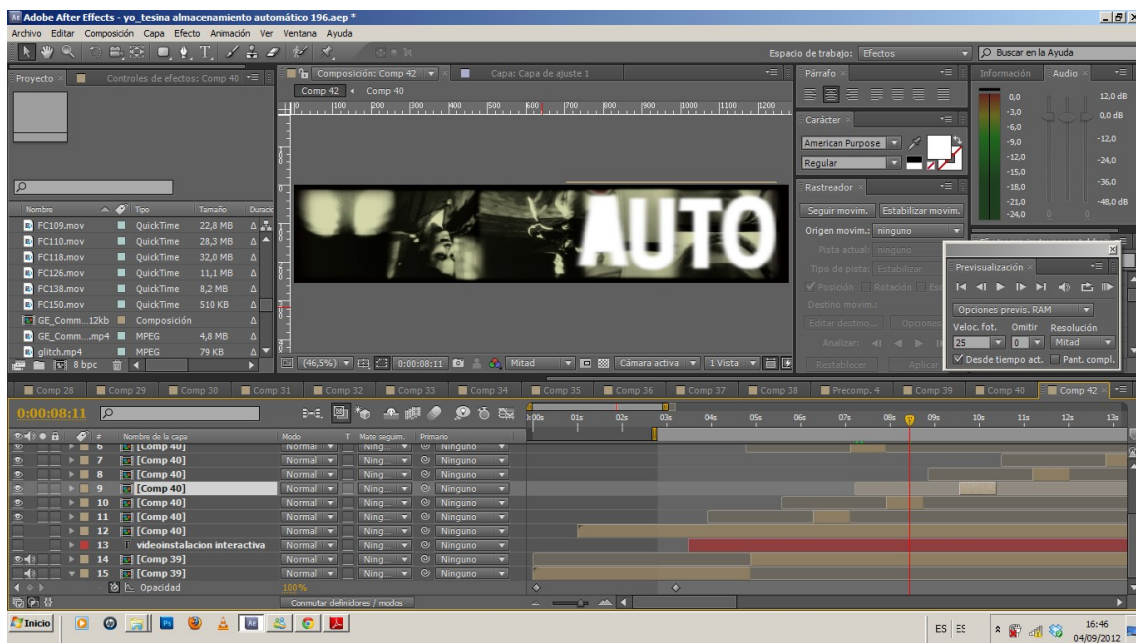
Adobe After Effects - yo_tesina almacenamiento automático 196.aep *
Archivo Editar Composición Capa Efecto Animación Ver Ventana Ayuda

Espacio de trabajo: Efectos
Buscar en la Ayuda

Proyecto × Controles de efectos: Comp 40
Composición: Comp 42
Capa: Capa de ajuste 1
Comp 42 Comp 40
Párrafo
Información Audio

| Nombre | Tipo | Tamaño |
|---|---|---|
| FC109.mov | QuickTime | 22,8 MB |
| FC110.mov | QuickTime | 28,3 MB |
| FC118.mov | QuickTime | 32,0 MB |
| FC126.mov | QuickTime | 11,1 MB |
| FC138.mov | QuickTime | 8,2 MB |
| FC150.mov | QuickTime | 510 KB |
| GE_Comm...12kb | Composición | |
| GE_Comm...mp4 | MPEG | 4,8 MB |
| glitch.mp4 | MPEG | 79 KB |

8 bpc

AUTO

Carácter
American Purpose
Regular
Rastreador
Seguir movim. Estabilizar movim.
Origen movim.: ninguno
Pista actual: ninguno
Tipo de pista: Estabilizar
Posición Rotación
Destino movim.:
Editar destino...
Analizar:
Restablecer Aplicar

0,0 12,0 dB
-3,0 0,0 dB
-6,0
-9,0 -12,0
-12,0 -24,0
-15,0
-18,0 -36,0
-21,0 -48,0 dB
-24,0

Previsualización
Opciones previs. RAM
Veloc. fot. Omitir Resolución
25 0 Mitad
Desde tiempo act. Pant. compl.

(46,5%) 0:00:08:11 Mitad Cámara activa 1 Vista

Comp 28 Comp 29 Comp 30 Comp 31 Comp 32 Comp 33 Comp 34 Comp 35 Comp 36 Comp 37 Comp 38 Precomp. 4 Comp 39 Comp 40 Comp 42

0:00:08:11
00s 01s 02s 03s 04s 05s 06s 07s 08s 09s 10s 11s 12s 13s

| # | Nombre de la capa | Modo | T Mate seguim. | Primario |
|---|---|---|---|---|
| 6 | [Comp 40] | Normal | Ning... | Ninguno |
| 7 | [Comp 40] | Normal | Ning... | Ninguno |
| 8 | [Comp 40] | Normal | Ning... | Ninguno |
| 9 | [Comp 40] | Normal | Ning... | Ninguno |
| 10 | [Comp 40] | Normal | Ning... | Ninguno |
| 11 | [Comp 40] | Normal | Ning... | Ninguno |
| 12 | [Comp 40] | Normal | Ning... | Ninguno |
| 13 | videoinstalacion interactiva | Normal | Ning... | Ninguno |
| 14 | [Comp 39] | Normal | Ning... | Ninguno |
| 15 | [Comp 39] | Normal | Ning... | Ninguno |
| | Opacidad | 100% | | |

Conmutar definidores / modos

Inicio
ES
16:46
04/09/2012